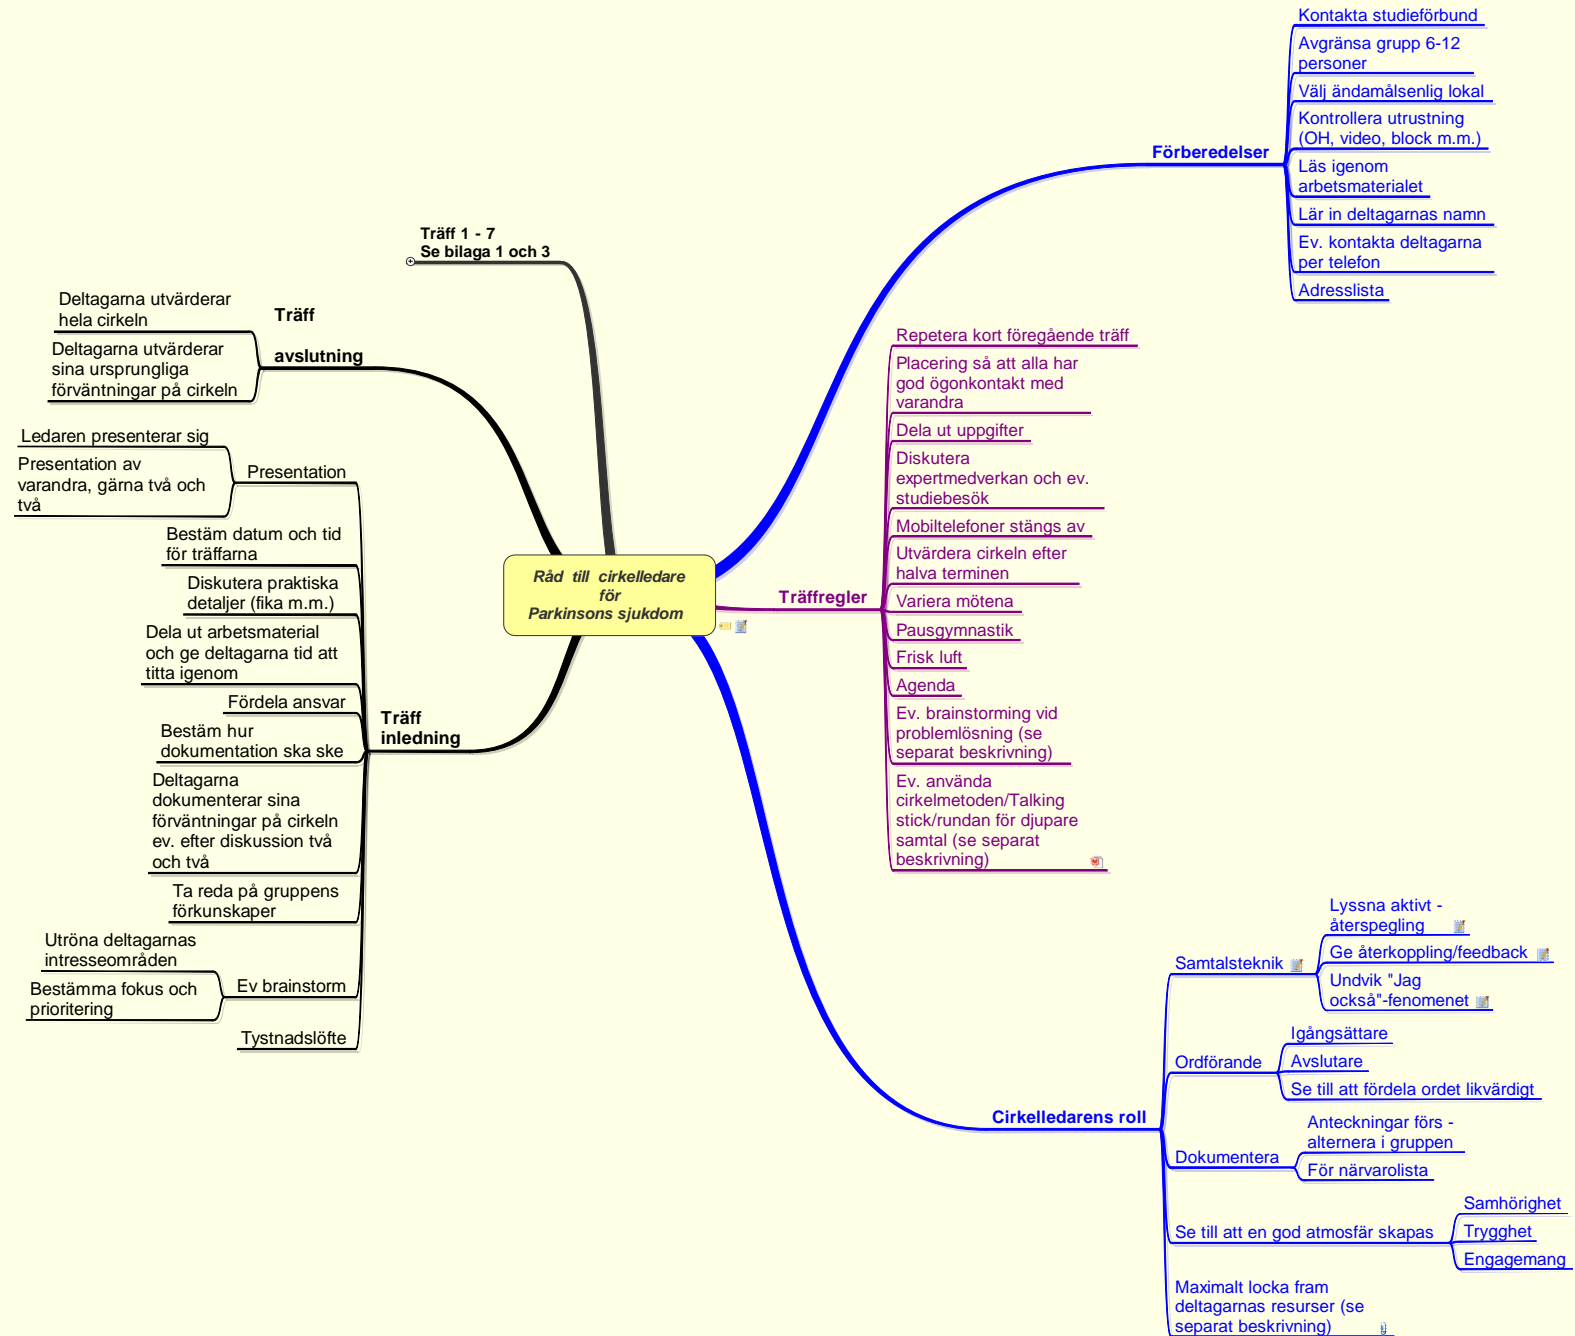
Råd till cirkelledare för Parkinsons sjukdom

Träff 1 - 7
Se bilaga 1 och 3

Träff avslutning
Deltagarna utvärderar hela cirkeln
Deltagarna utvärderar sina ursprungliga förväntningar på cirkeln

Träff inledning
Presentation
Ledaren presenterar sig
Presentation av varandra, gärna två och två
Bestäm datum och tid för träffarna
Diskutera praktiska detaljer (fika m.m.)
Dela ut arbetsmaterial och ge deltagarna tid att titta igenom
Fördela ansvar
Bestäm hur dokumentation ska ske
Deltagarna dokumenterar sina förväntningar på cirkeln ev. efter diskussion två och två
Ta reda på gruppens förkunskaper
Ev brainstorm
Utröna deltagarnas intresseområden
Bestämma fokus och prioritering
Tystnadslöfte

Förberedelser
Kontakta studieförbund
Avgränsa grupp 6-12 personer
Välj ändamålsenlig lokal
Kontrollera utrustning (OH, video, block m.m.)
Läs igenom arbetsmaterialet
Lär in deltagarnas namn
Ev. kontakta deltagarna per telefon
Adresslista

Träffregler
Repetera kort föregående träff
Placering så att alla har god ögonkontakt med varandra
Dela ut uppgifter
Diskutera expertmedverkan och ev. studiebesök
Mobiltelefoner stängs av
Utvärdera cirkeln efter halva terminen
Variera mötena
Pausgymnastik
Frisk luft
Agenda
Ev. brainstorming vid problemlösning (se separat beskrivning)
Ev. använda cirkelmetoden/Talking stick/rundan för djupare samtal (se separat beskrivning)

Cirkelledarens roll
Samtalsteknik
Lyssna aktivt - återspegling
Ge återkoppling/feedback
Undvik "Jag också"-fenomenet
Ordförande
Igångsättare
Avslutare
Se till att fördela ordet likvärdigt
Dokumentera
Anteckningar förs - alternera i gruppen
För närvarolista
Se till att en god atmosfär skapas
Samhörighet
Trygghet
Engagemang
Maximalt locka fram deltagarnas resurser (se separat beskrivning)